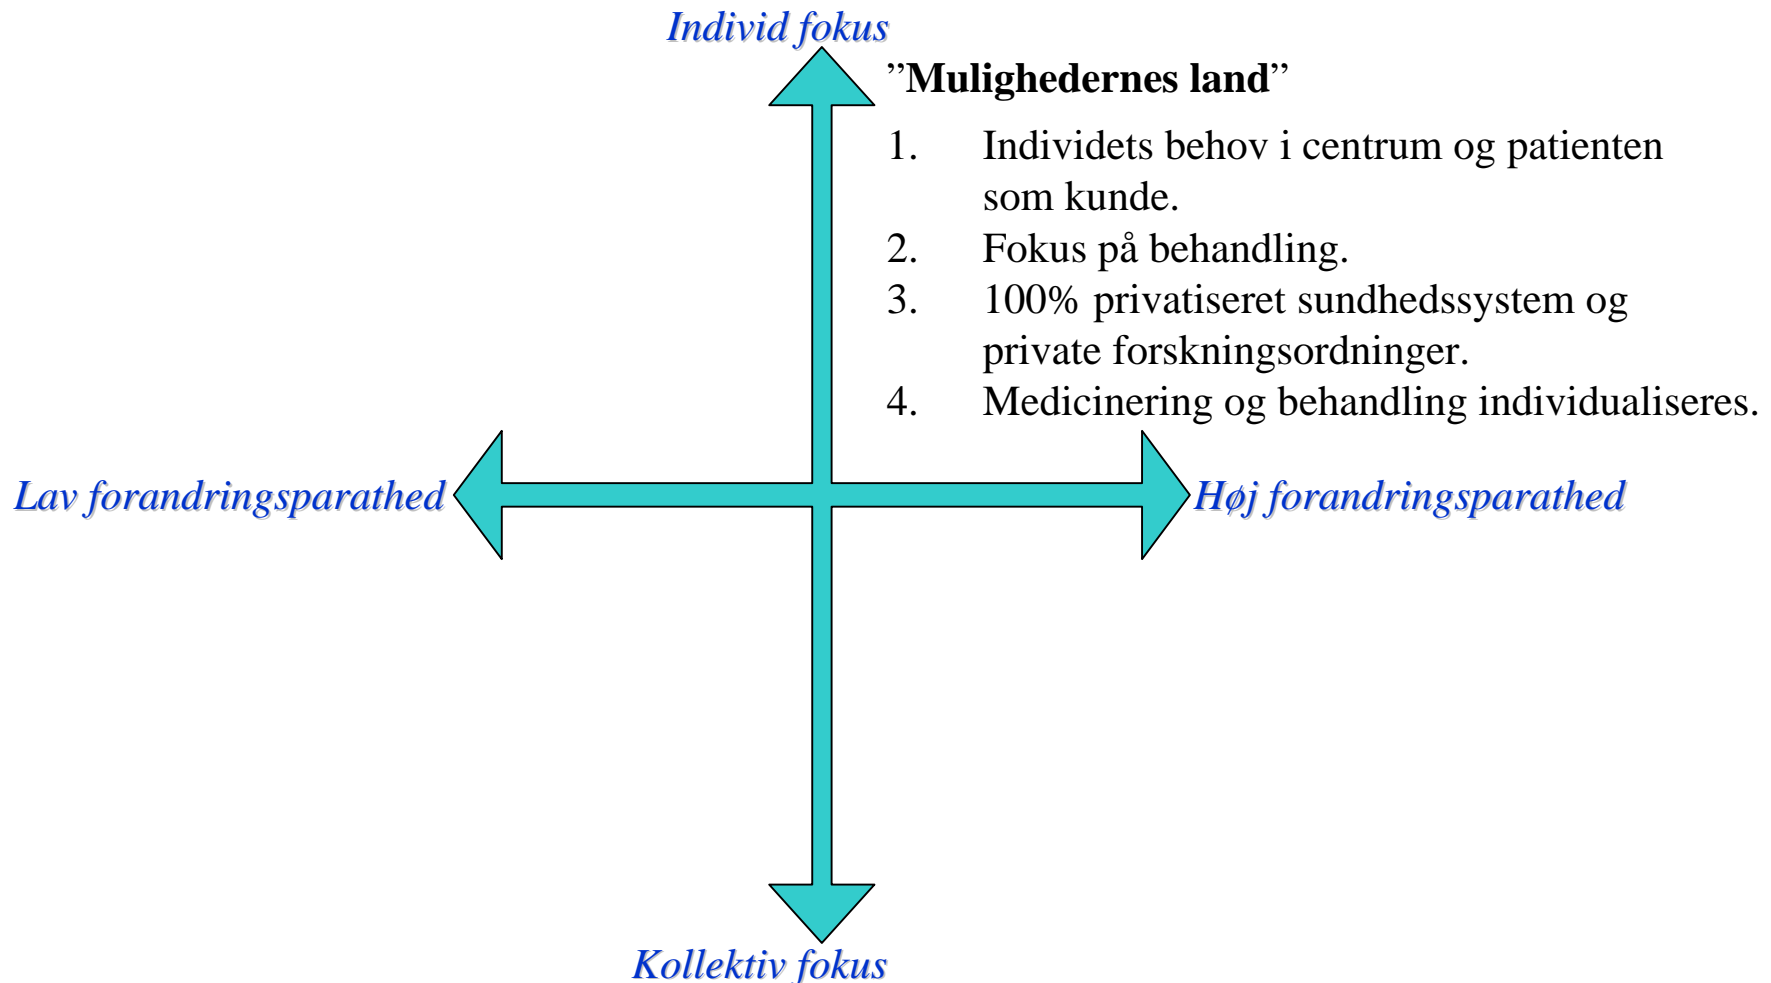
Individ fokus

”Mulighedernes land”

1. Individets behov i centrum og patienten som kunde.
2. Fokus på behandling.
3. 100% privatiseret sundhedssystem og private forskningsordninger.
4. Medicinering og behandling individualiseres.

Lav forandringsparathed

Høj forandringsparathed

Kollektiv fokus